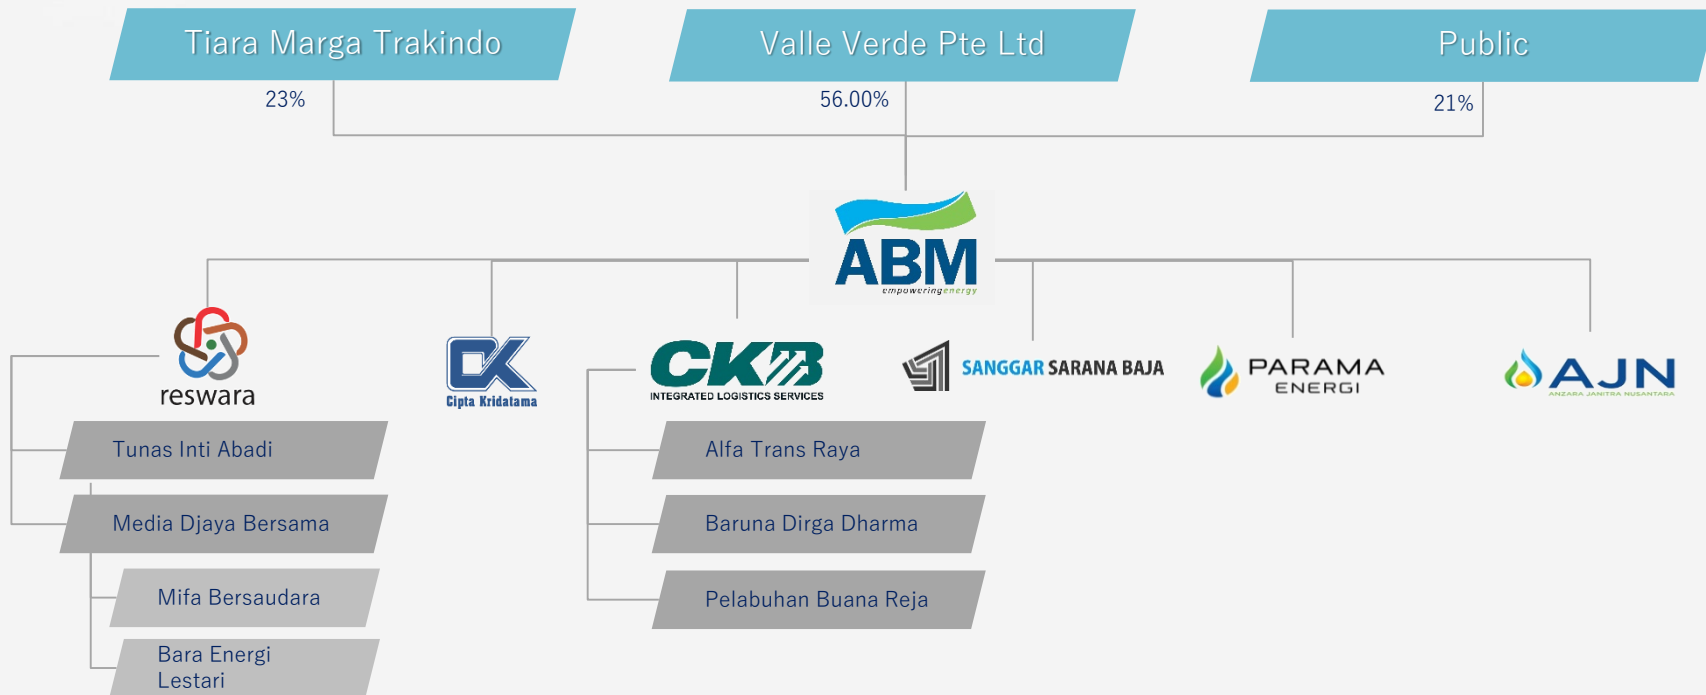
Tiara Marga Trakindo

Valle Verde Pte Ltd

Public

23%

56.00%

21%

ABM
empowering energy

reswara

Cipta Kridatama

CKB
INTEGRATED LOGISTICS SERVICES

SANGGAR SARANA BAJA

PARAMA ENERGI

AJN
ANZARA JANITRA NUSANTARA

Tunas Inti Abadi

Media Djaya Bersama

Mifa Bersaudara

Bara Energi Lestari

Alfa Trans Raya

Baruna Dirga Dharma

Pelabuhan Buana Reja